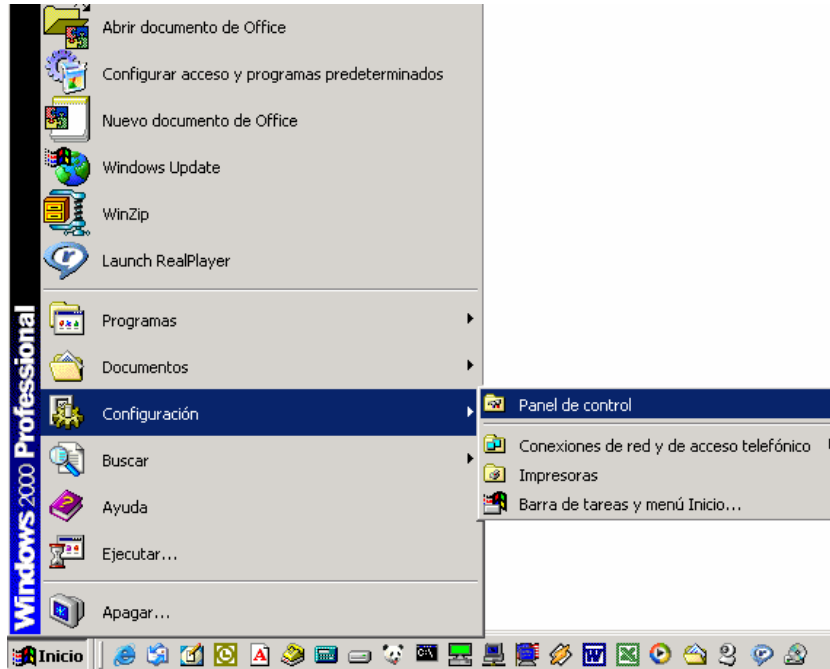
Abrir documento de Office
Configurar acceso y programas predeterminados
Nuevo documento de Office
Windows Update
WinZip
Launch RealPlayer
Programas
Documentos
Configuración
Buscar
Ayuda
Ejecutar...
Apagar...

Panel de control
Conexiones de red y de acceso telefónico
Impresoras
Barra de tareas y menú Inicio...

Windows 2000 Professional

Inicio